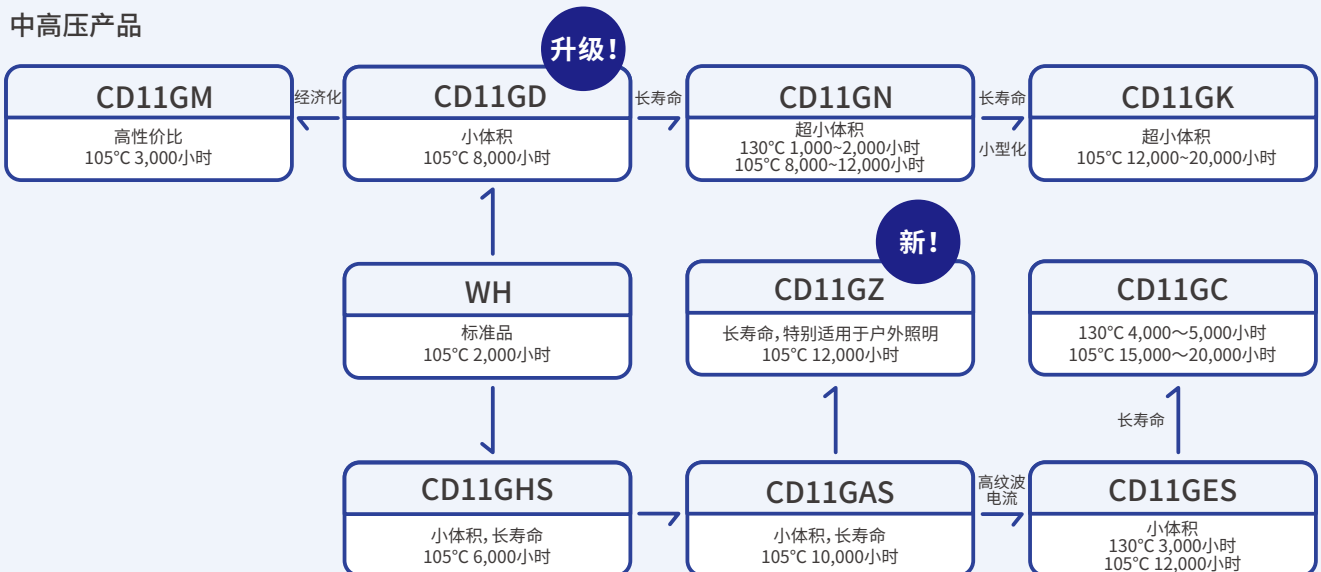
中高压产品

CD11GM
高性价比
105°C 3,000小时

经济化

升级!

CD11GD
小体积
105°C 8,000小时

长寿命

CD11GN
超小体积
130°C 1,000~2,000小时
105°C 8,000~12,000小时

长寿命
小型化

CD11GK
超小体积
105°C 12,000~20,000小时

WH
标准品
105°C 2,000小时

新!

CD11GZ
长寿命，特别适用于户外照明
105°C 12,000小时

CD11GC
130°C 4,000～5,000小时
105°C 15,000～20,000小时

长寿命

CD11GHS
小体积，长寿命
105°C 6,000小时

CD11GAS
小体积，长寿命
105°C 10,000小时

高纹波
电流

CD11GES
小体积
130°C 3,000小时
105°C 12,000小时